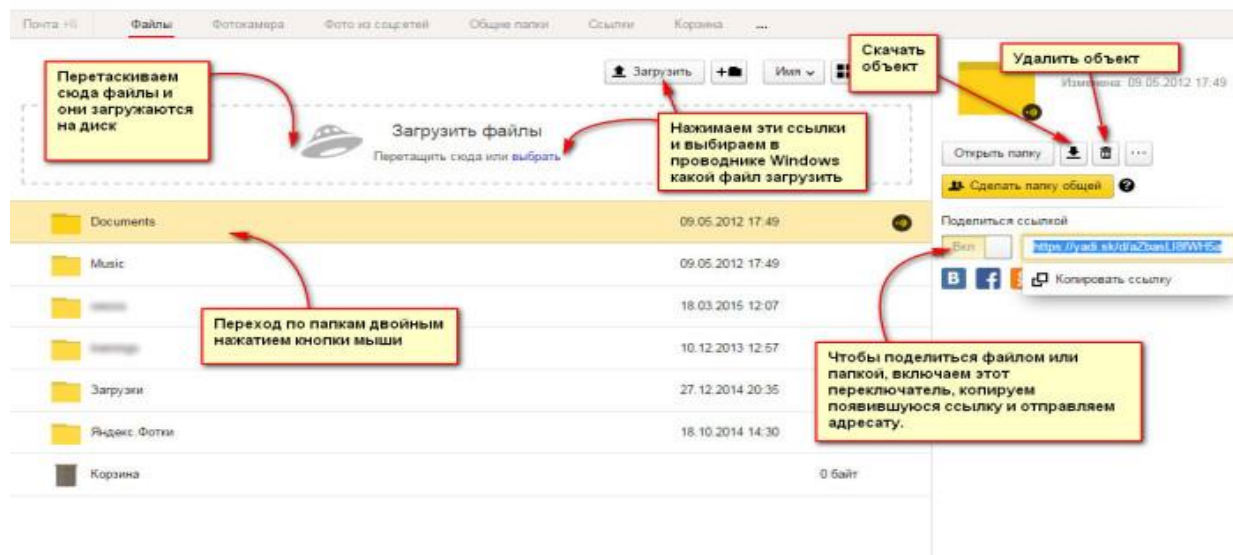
Почта 46 Файлы Фотокамера Фото из соцсетей Общие папки Ссылки Корзина ...

Перетаскиваем сюда файлы и они загружаются на диск

Загрузить Имя

Скачать объект

Удалить объект

Изменена: 09.05.2012 17:49

Загрузить файлы

Перетащить сюда или выбрать

Нажимаем эти ссылки и выбираем в проводнике Windows какой файл загрузить

Открыть папку

Сделать папку общей

Поделиться ссылкой

Вкл

https://yadi.sk/d/aZbasLI8fWH5a

Копировать ссылку

Documents 09.05.2012 17:49

Music 09.05.2012 17:49

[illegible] 18.03.2015 12:07

Переход по папкам двойным нажатием кнопки мыши

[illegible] 10.12.2013 12:57

Загрузки 27.12.2014 20:35

Яндекс.Фотки 18.10.2014 14:30

Корзина 0 байт

Чтобы поделиться файлом или папкой, включаем этот переключатель, копируем появившуюся ссылку и отправляем адресату.